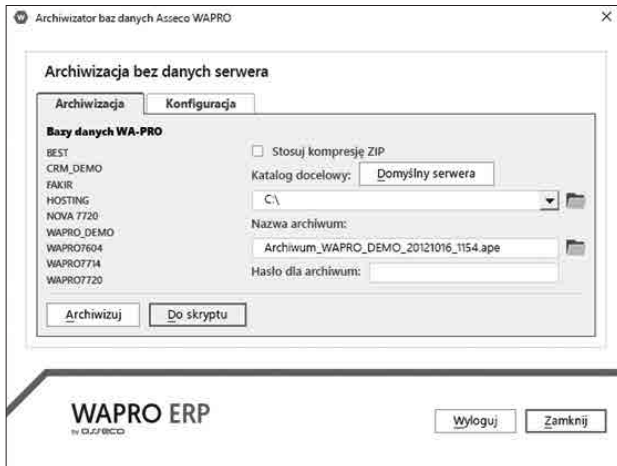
Archiwizator baz danych Asseco WAPRO

×

Archiwizacja bez danych serwera

Archiwizacja | Konfiguracja

Bazy danych WA-PRO

BEST
CRM_DEMO
FAKIR
HOSTING
NOVA 7720
WAPRO_DEMO
WAPRO7604
WAPRO7714
WAPRO7720

Stosuj kompresję ZIP

Katalog docelowy: Domyślny serwera

C:\

Nazwa archiwum:

Archiwum_WAPRO_DEMO_20121016_1154.ape

Hasło dla archiwum:

Archiwizuj

Do skryptu

WAPRO ERP
by asseco

Wyloguj

Zamknij